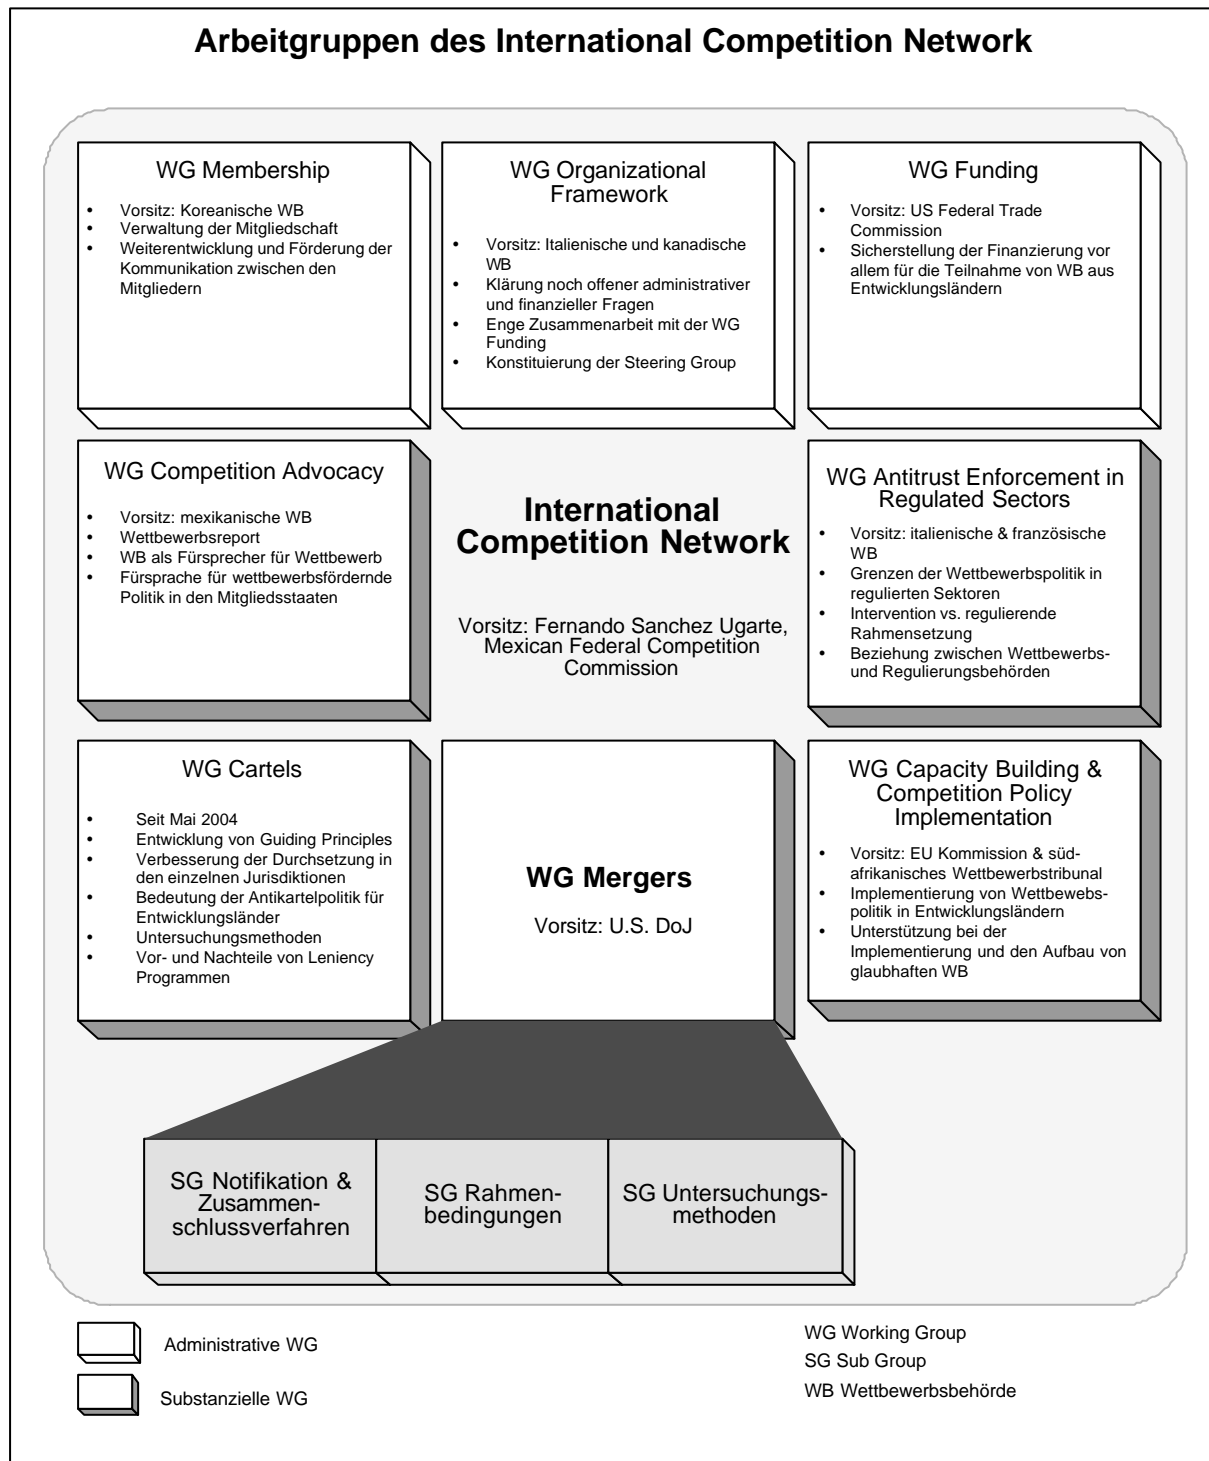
Arbeitgruppen des International Competition Network

WG Membership

- Vorsitz: Koreanische WB
- Verwaltung der Mitgliedschaft
- Weiterentwicklung und Förderung der Kommunikation zwischen den Mitgliedern

WG Organizational Framework

- Vorsitz: Italienische und kanadische WB
- Klärung noch offener administrativer und finanzieller Fragen
- Enge Zusammenarbeit mit der WG Funding
- Konstituierung der Steering Group

WG Funding

- Vorsitz: US Federal Trade Commission
- Sicherstellung der Finanzierung vor allem für die Teilnahme von WB aus Entwicklungsländern

WG Competition Advocacy

- Vorsitz: mexikanische WB
- Wettbewerbsreport
- WB als Fürsprecher für Wettbewerb
- Fürsprache für wettbewerbsfördernde Politik in den Mitgliedsstaaten

International Competition Network

Vorsitz: Fernando Sanchez Ugarte, Mexican Federal Competition Commission

WG Antitrust Enforcement in Regulated Sectors

- Vorsitz: italienische & französische WB
- Grenzen der Wettbewerbspolitik in regulierten Sektoren
- Intervention vs. regulierende Rahmensetzung
- Beziehung zwischen Wettbewerbs- und Regulierungsbehörden

WG Cartels

- Seit Mai 2004
- Entwicklung von Guiding Principles
- Verbesserung der Durchsetzung in den einzelnen Jurisdiktionen
- Bedeutung der Antikartelpolitik für Entwicklungsländer
- Untersuchungsmethoden
- Vor- und Nachteile von Leniency Programmen

WG Mergers

Vorsitz: U.S. DoJ

WG Capacity Building & Competition Policy Implementation

- Vorsitz: EU Kommission & südafrikanisches Wettbewerbstribunal
- Implementierung von Wettbewebspolitik in Entwicklungsländern
- Unterstützung bei der Implementierung und den Aufbau von glaubhaften WB

SG Notifikation & Zusammenschlussverfahren

SG Rahmenbedingungen

SG Untersuchungsmethoden

Administrative WG

Substanzielle WG

WG Working Group
SG Sub Group
WB Wettbewerbsbehörde